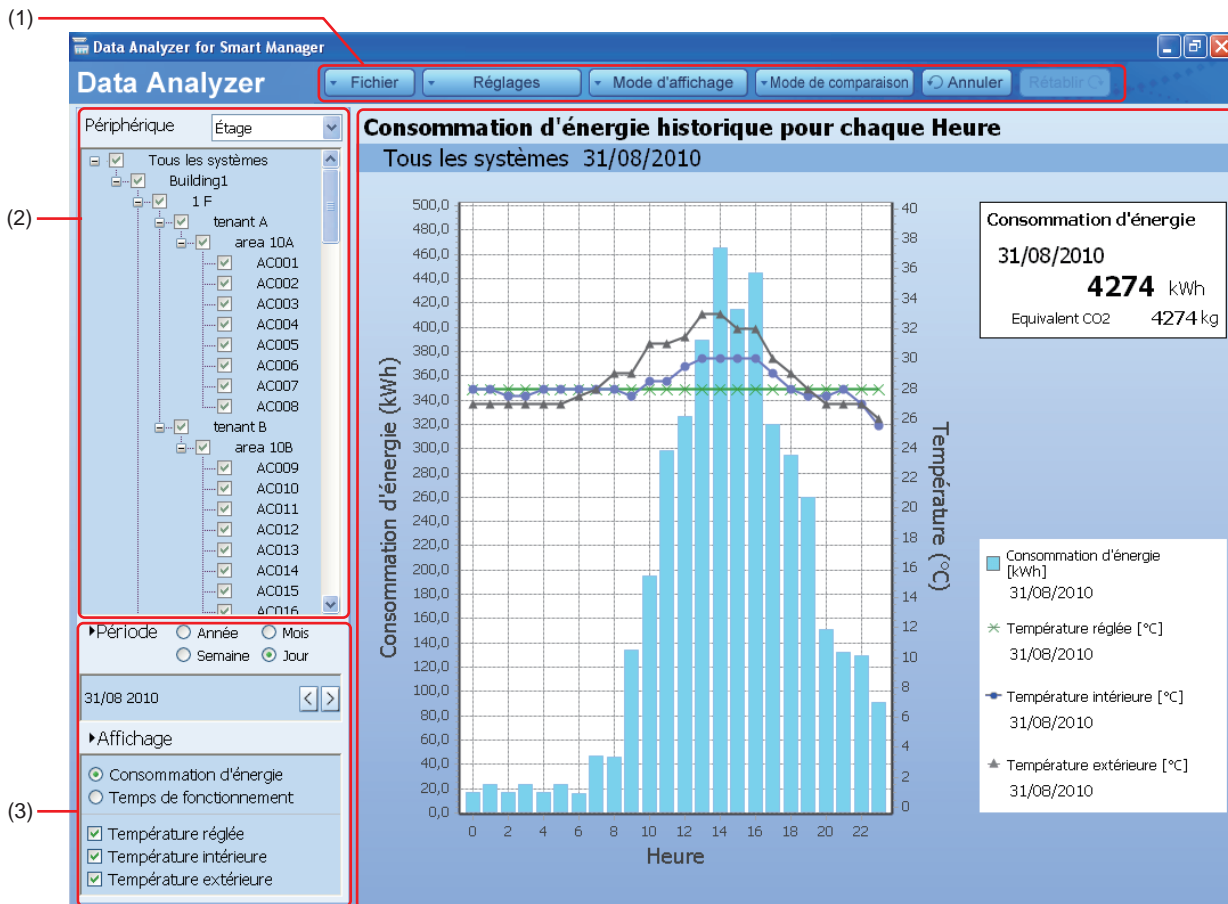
(1)

Data Analyzer for Smart Manager

Data Analyzer

Fichier | Réglages | Mode d'affichage | Mode de comparaison | Annuler | Rétablir

(2)

Périphérique Étage

Tous les systèmes
Building1
1 F
tenant A
area 10A
AC001
AC002
AC003
AC004
AC005
AC006
AC007
AC008
tenant B
area 10B
AC009
AC010
AC011
AC012
AC013
AC014
AC015
AC016

(3)

Période
Année
Mois
Semaine
Jour

31/08 2010

Affichage

Consommation d'énergie
Temps de fonctionnement

Température réglée
Température intérieure
Température extérieure

Consommation d'énergie historique pour chaque Heure

Tous les systèmes 31/08/2010

Consommation d'énergie (kWh)

500,0
480,0
460,0
440,0
420,0
400,0
380,0
360,0
340,0
320,0
300,0
280,0
260,0
240,0
220,0
200,0
180,0
160,0
140,0
120,0
100,0
80,0
60,0
40,0
20,0
0,0

40
38
36
34
32
30
28
26
24
22
20
18
16
14
12
10
8
6
4
2
0

Température (°C)

0 2 4 6 8 10 12 14 16 18 20 22

Heure

Consommation d'énergie
31/08/2010
4274 kWh
Equivalent CO2 4274 kg

Consommation d'énergie [kWh]
31/08/2010

Température réglée [°C]
31/08/2010

Température intérieure [°C]
31/08/2010

Température extérieure [°C]
31/08/2010